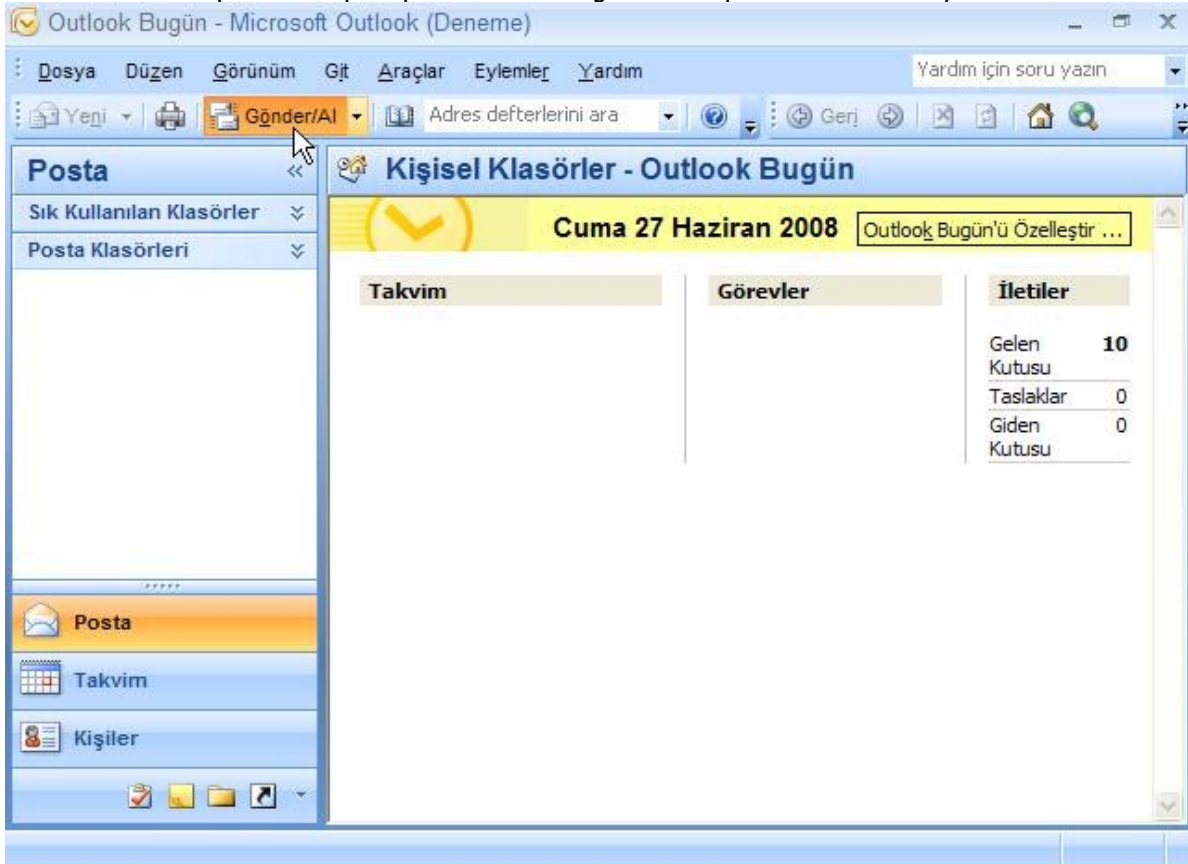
Outlook Bugün - Microsoft Outlook (Deneme)

Dosya Düzen Görünüm Git Araçlar Eylemler Yardım

Yardım için soru yazın

Yeni Gönder/Al Adres defterlerini ara Geri

Posta

Sık Kullanılan Klasörler

Posta Klasörleri

Kişisel Klasörler - Outlook Bugün

Cuma 27 Haziran 2008

Outlook Bugün'ü Özelleştir ...

Takvim

Görevler

İletiler

| | |
|---|---|
| Gelen Kutusu | 10 |
| Taslaklar | 0 |
| Giden Kutusu | 0 |

Posta

Takvim

Kişiler